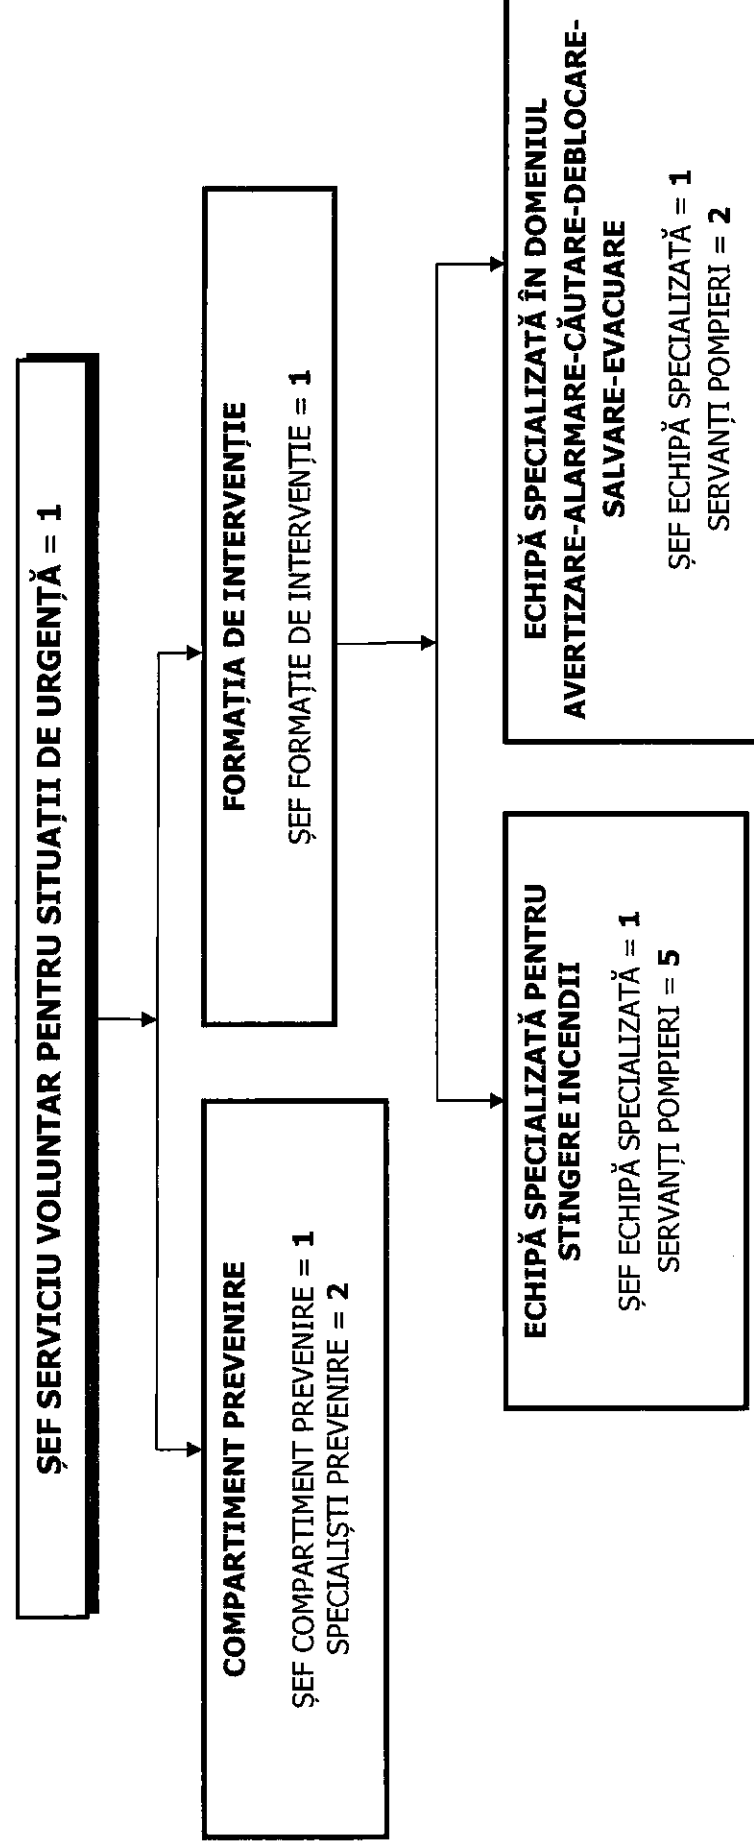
ȘEF SERVICIU VOLUNTAR PENTRU SITUAȚII DE URGENȚĂ = 1

COMPARTIMENT PREVENIRE

ȘEF COMPARTIMENT PREVENIRE = 1
SPECIALIȘTI PREVENIRE = 2

FORMAȚIA DE INTERVENȚIE

ȘEF FORMAȚIE DE INTERVENȚIE = 1

ECHIPĂ SPECIALIZATĂ PENTRU STINGERE INCENDII

ȘEF ECHIPĂ SPECIALIZATĂ = 1
SERVANȚI POMPIERI = 5

ECHIPĂ SPECIALIZATĂ ÎN DOMENIUL AVERTIZARE-ALARMARE-CĂUTARE-DEBLOCARE-SALVARE-EVACUARE

ȘEF ECHIPĂ SPECIALIZATĂ = 1
SERVANȚI POMPIERI = 2